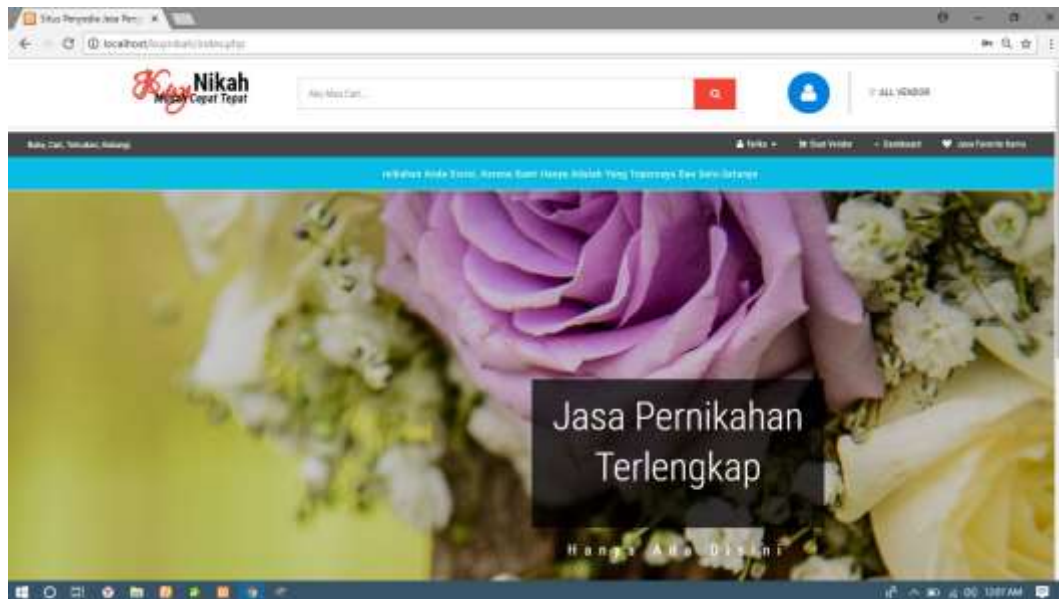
Situs Penyedia Jasa Pern ×

localhost/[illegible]/index.php

Kuy Nikah
Mudah Cepat Tepat

Apa Mau Cari...

ALL VENDOR

Buka, Cari, Temukan, Bahagia

Tanya ▾ Buat Vendor Dashboard Jasa Favorite Kamu

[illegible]

Jasa Pernikahan Terlengkap

Hanya Ada Disini

12:07 AM